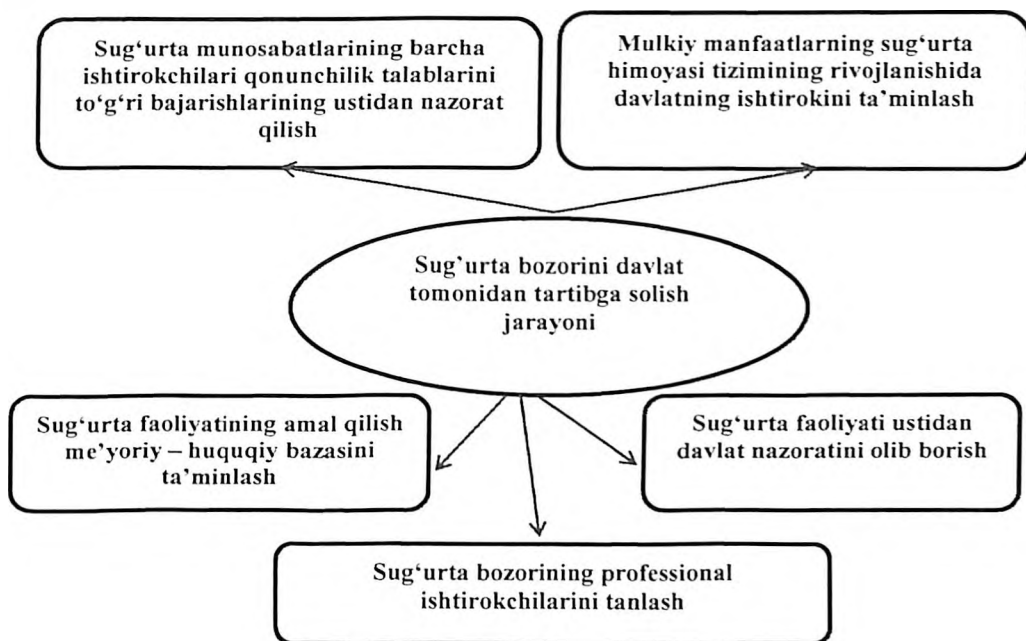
Sug‘urta munosabatlarining barcha ishtirokchilari qonunchilik talablarini to‘g‘ri bajarishlarining ustidan nazorat qilish

Mulkiy manfaatlarning sug‘urta himoyasi tizimining rivojlanishida davlatning ishtirokini ta’minlash

Sug’urta bozorini davlat tomonidan tartibga solish jarayoni

Sug‘urta faoliyatining amal qilish me’yoriy – huquqiy bazasini ta’minlash

Sug‘urta faoliyati ustidan davlat nazoratini olib borish

Sug‘urta bozorining professional ishtirokchilarini tanlash